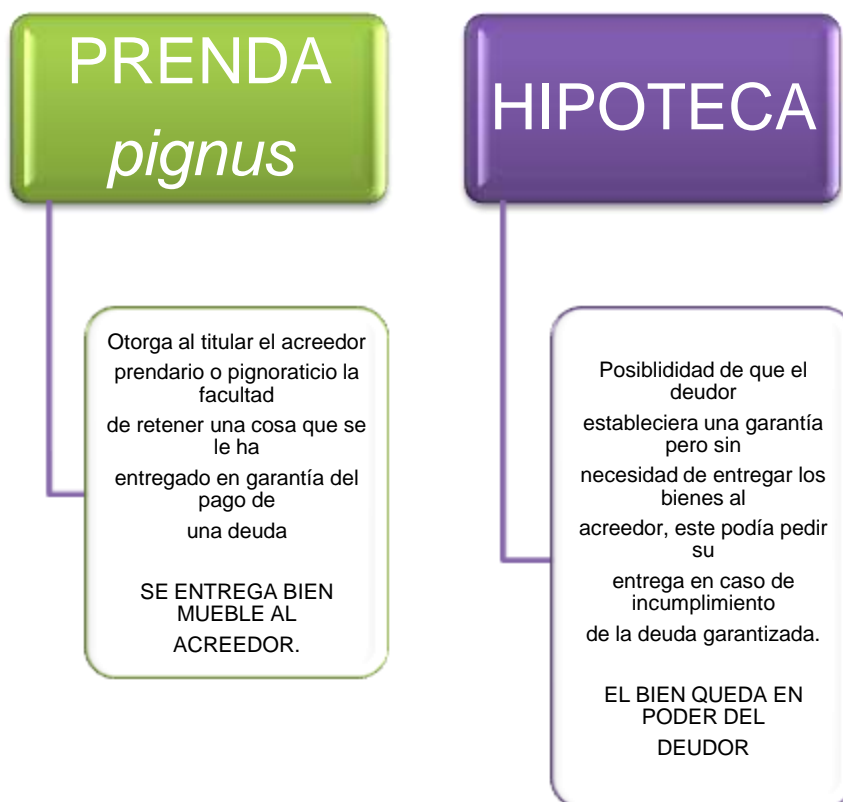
PRENDA
*pignus*

Otorga al titular el acreedor prendario o pignoraticio la facultad de retener una cosa que se le ha entregado en garantía del pago de una deuda

SE ENTREGA BIEN MUEBLE AL ACREEDOR.

HIPOTECA

Posiblidiad de que el deudor estableciera una garantía pero sin necesidad de entregar los bienes al acreedor, este podía pedir su entrega en caso de incumplimiento de la deuda garantizada.

EL BIEN QUEDA EN PODER DEL DEUDOR